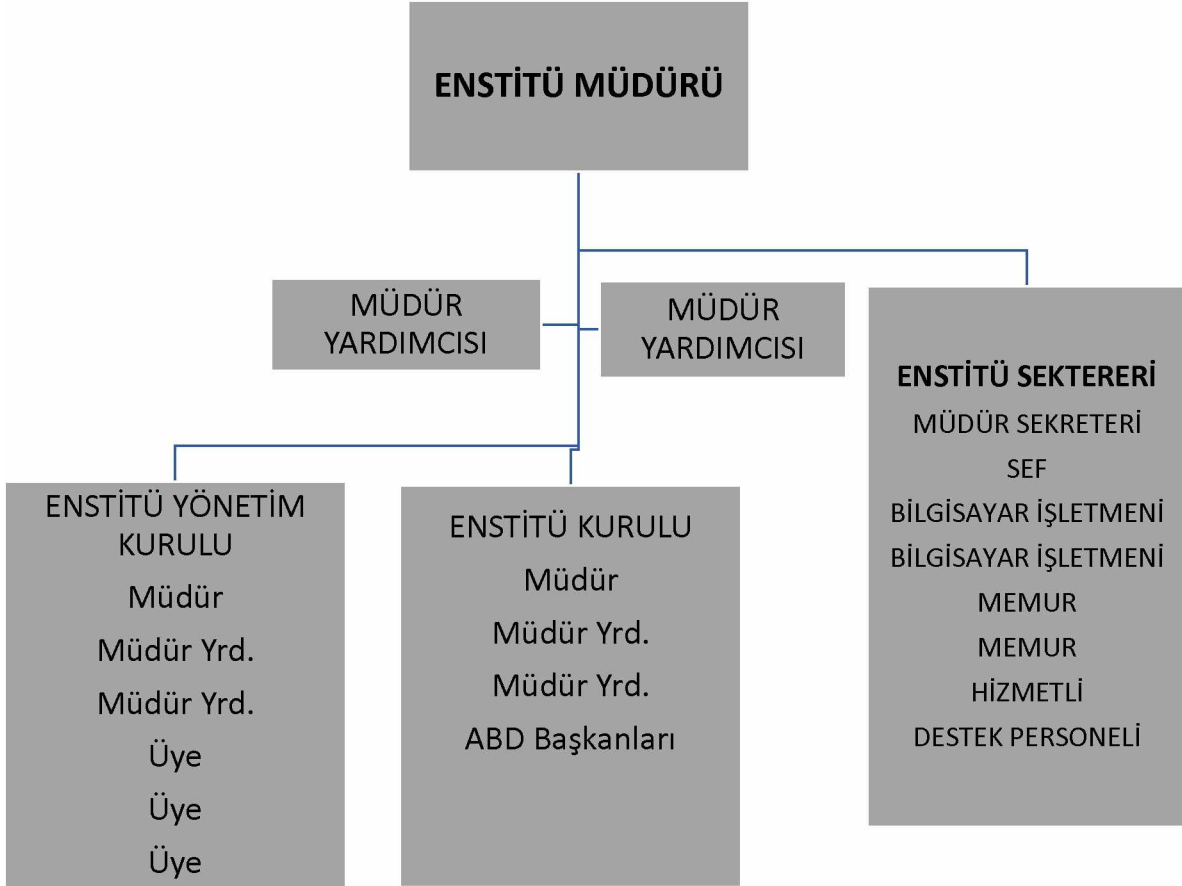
ENSTİTÜ MÜDÜRÜ

MÜDÜR YARDIMCISI

MÜDÜR YARDIMCISI

ENSTİTÜ SEKTERERİ
MÜDÜR SEKRETERİ
SEF
BİLGİSAYAR İŞLETMENİ
BİLGİSAYAR İŞLETMENİ
MEMUR
MEMUR
HİZMETLİ
DESTEK PERSONELİ

ENSTİTÜ YÖNETİM KURULU
Müdür
Müdür Yrd.
Müdür Yrd.
Üye
Üye
Üye

ENSTİTÜ KURULU
Müdür
Müdür Yrd.
Müdür Yrd.
ABD Başkanları